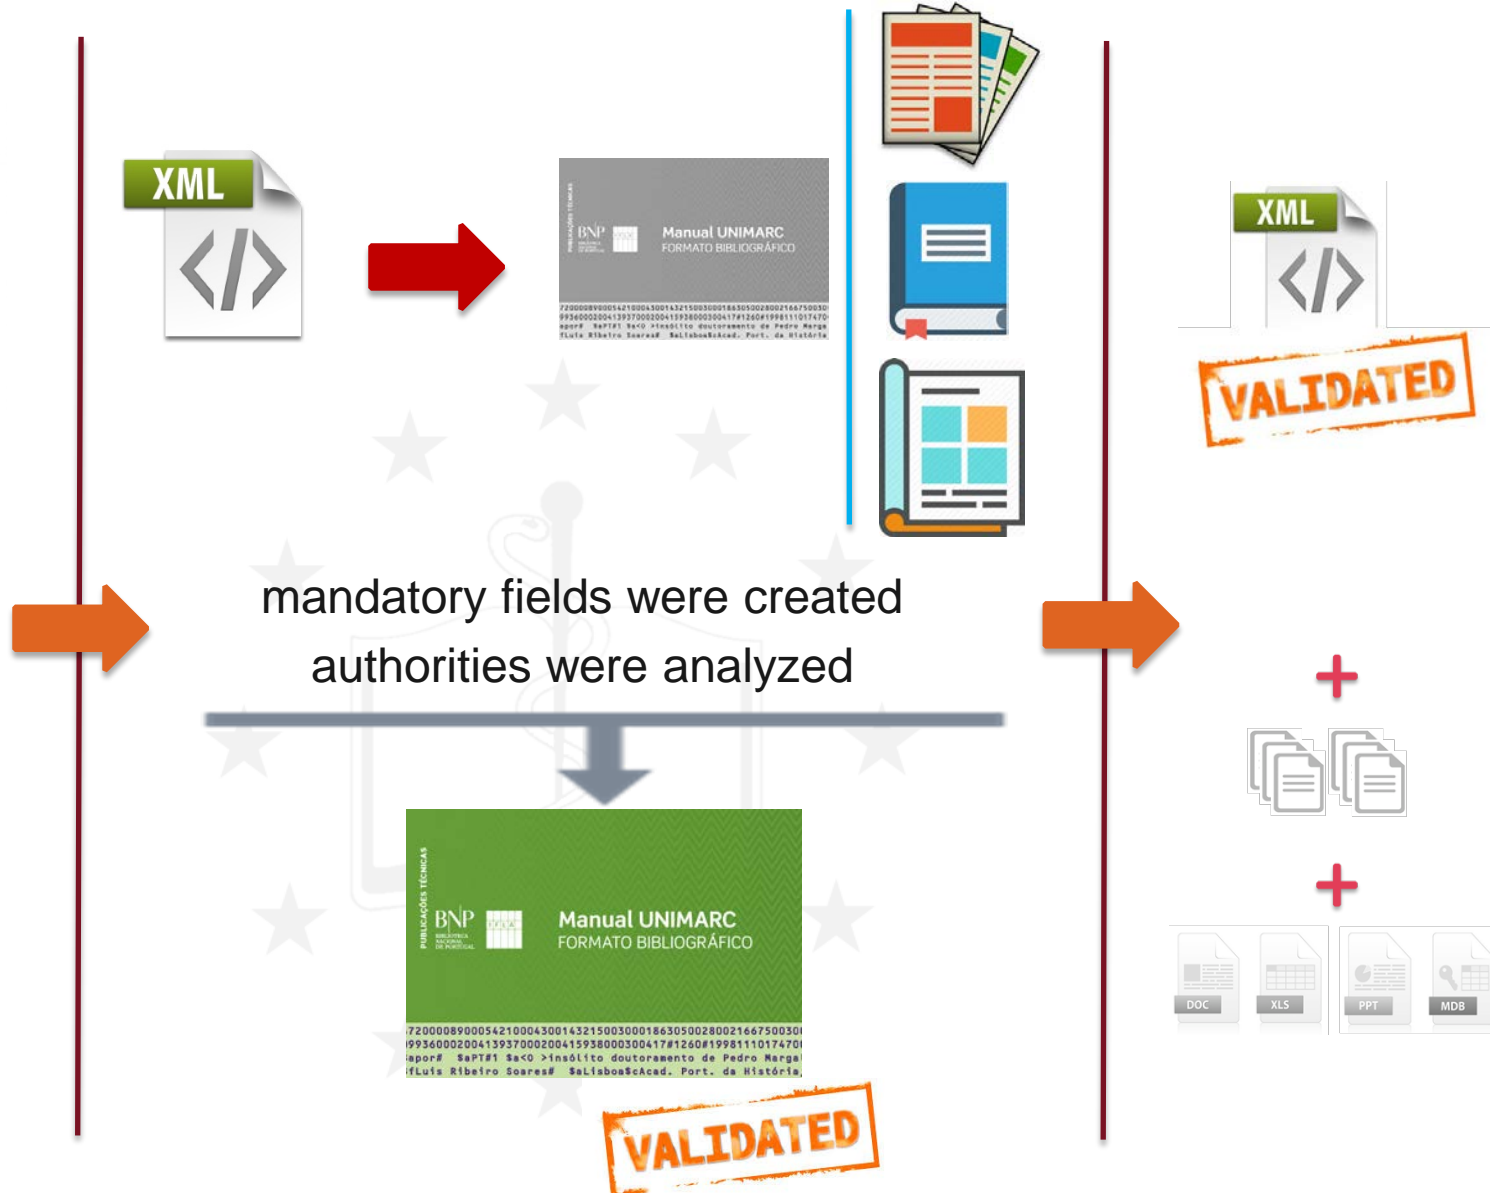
XML

PUBLICAÇÕES TÉCNICAS
BNP
Manual UNIMARC
FORMATO BIBLIOGRÁFICO

mandatory fields were created
authorities were analyzed

PUBLICAÇÕES TÉCNICAS
BNP BIBLIOTECA NACIONAL DE PORTUGAL
Manual UNIMARC
FORMATO BIBLIOGRÁFICO
720000890005421000430014321500300018630500280021667500300
99360002004139370002004159380000300417#1260#1998111017470
apor# $aPT#1 $a<0 >insólito doutoramento de Pedro Marga
fLuis Ribeiro Soares# $aLisboa$cAcad. Port. da História

VALIDATED

XML

VALIDATED

+

+

DOC
XLS
PPT
MDB